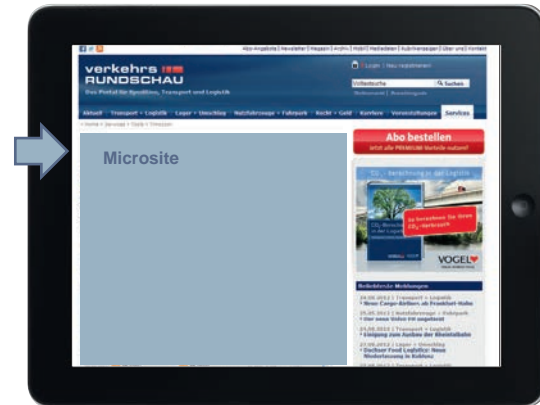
verkehrs
RUNDSCHAU
Das Portal für Spedition, Transport und Logistik

Login | Neu registrieren

Volltextsuche
Suchen

Aktuell Transport + Logistik Lager + Umschlag Nutzfahrzeuge + Fuhrpark Recht + Geld Karriere Veranstaltungen Services

Microsite

Abo bestellen
Jetzt alle PREMIUM Vorteile nutzen!

VOGEL

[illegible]
Neue Cargo-Airlines ab Frankfurt-Hahn
Der neue Volvo FH angetestet
Einigung zum Ausbau der Rheintalbahn
Dachser Food Logistics: Neue Niederlassung in Koblenz